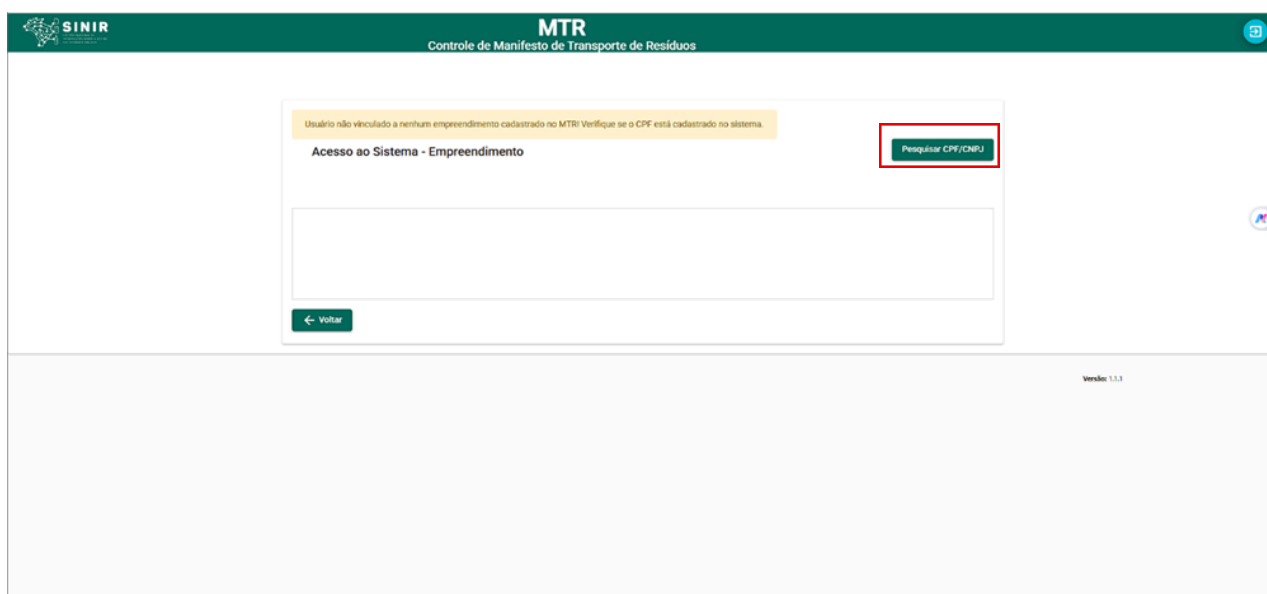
SINIR

MTR
Controle de Manifesto de Transporte de Resíduos

Usuário não vinculado a nenhum empreendimento cadastrado no MTR! Verifique se o CPF está cadastrado no sistema.

Acesso ao Sistema - Empreendimento

Pesquisar CPF/CNPJ

Voltar

Versão: 1.1.1